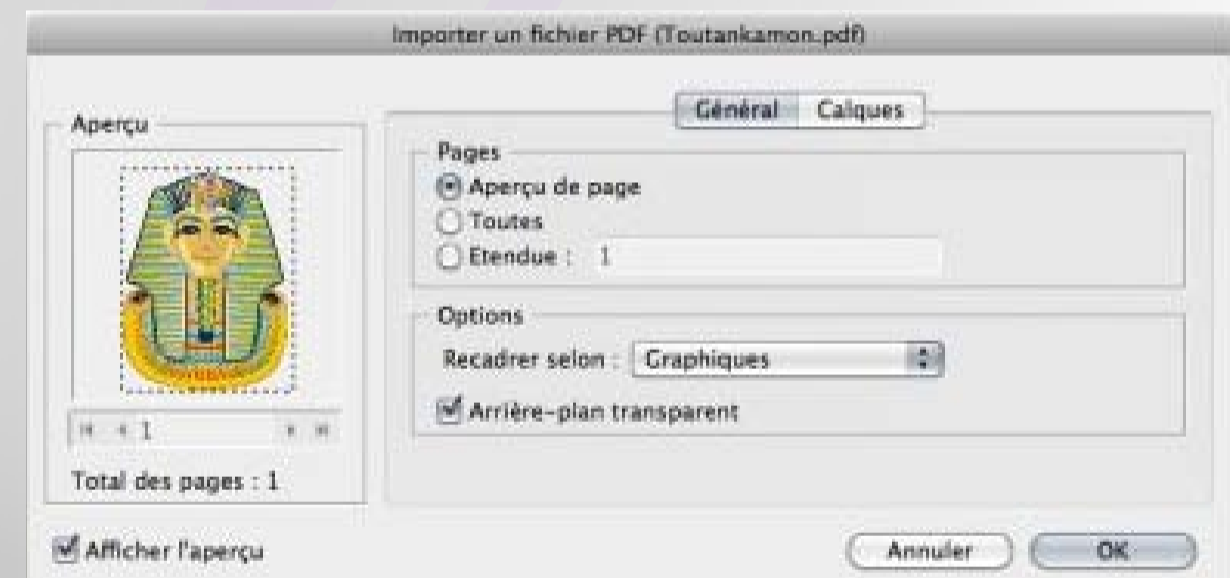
Importer un fichier PDF (Toutankamon.pdf)

Aperçu

1

Total des pages : 1

Général Calques

Pages

Aperçu de page

Toutes

Etendue : 1

Options

Recadrer selon : Graphiques

Arrière-plan transparent

Afficher l'aperçu

Annuler

OK